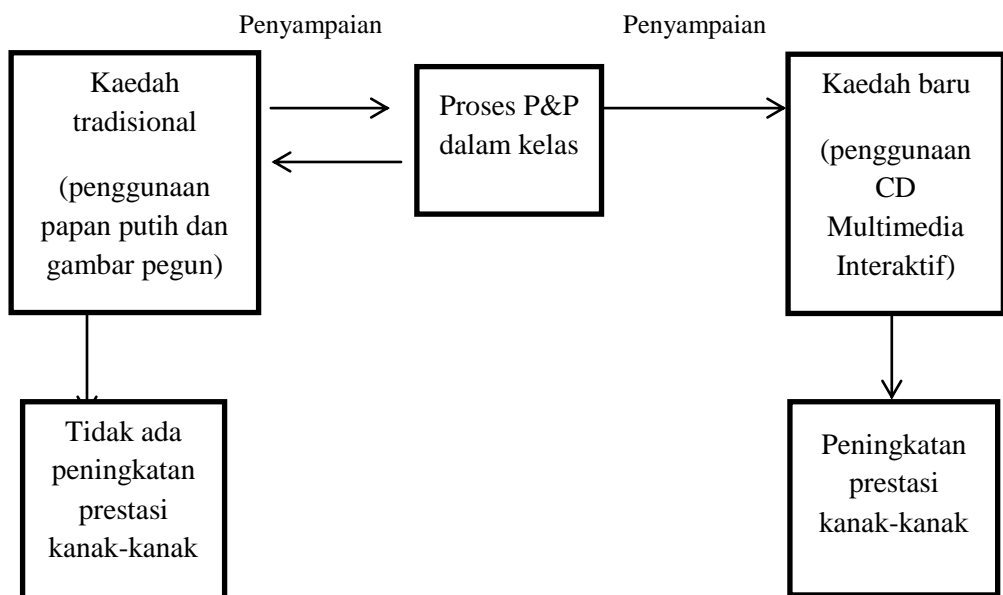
Penyampaian

Penyampaian

Kaedah tradisional

(penggunaan papan putih dan gambar pegun)

Proses P&P dalam kelas

Kaedah baru

(penggunaan CD Multimedia Interaktif)

Tidak ada peningkatan prestasi kanak-kanak

Peningkatan prestasi kanak-kanak